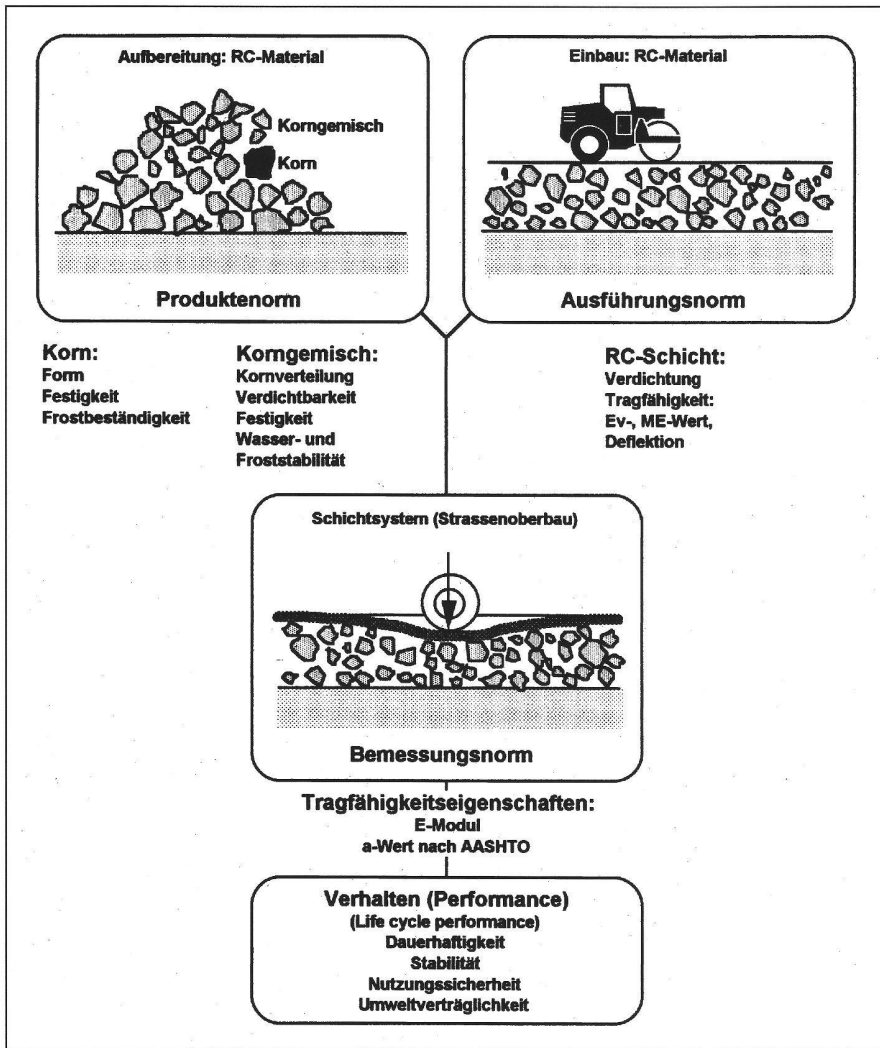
Aufbereitung: RC-Material

Korngemisch

Korn

Produktenorm

Einbau: RC-Material

Ausführungsnorm

Korn:
Form
Festigkeit
Frostbeständigkeit

Korngemisch:
Kornverteilung
Verdichtbarkeit
Festigkeit
Wasser- und Froststabilität

RC-Schicht:
Verdichtung
Tragfähigkeit:
Ev-, ME-Wert,
Deflektion

Schichtsystem (Strassenoberbau)

Bemessungsnorm

Tragfähigkeitseigenschaften:
E-Modul
a-Wert nach AASHTO

Verhalten (Performance)
(Life cycle performance)
Dauerhaftigkeit
Stabilität
Nutzungssicherheit
Umweltverträglichkeit